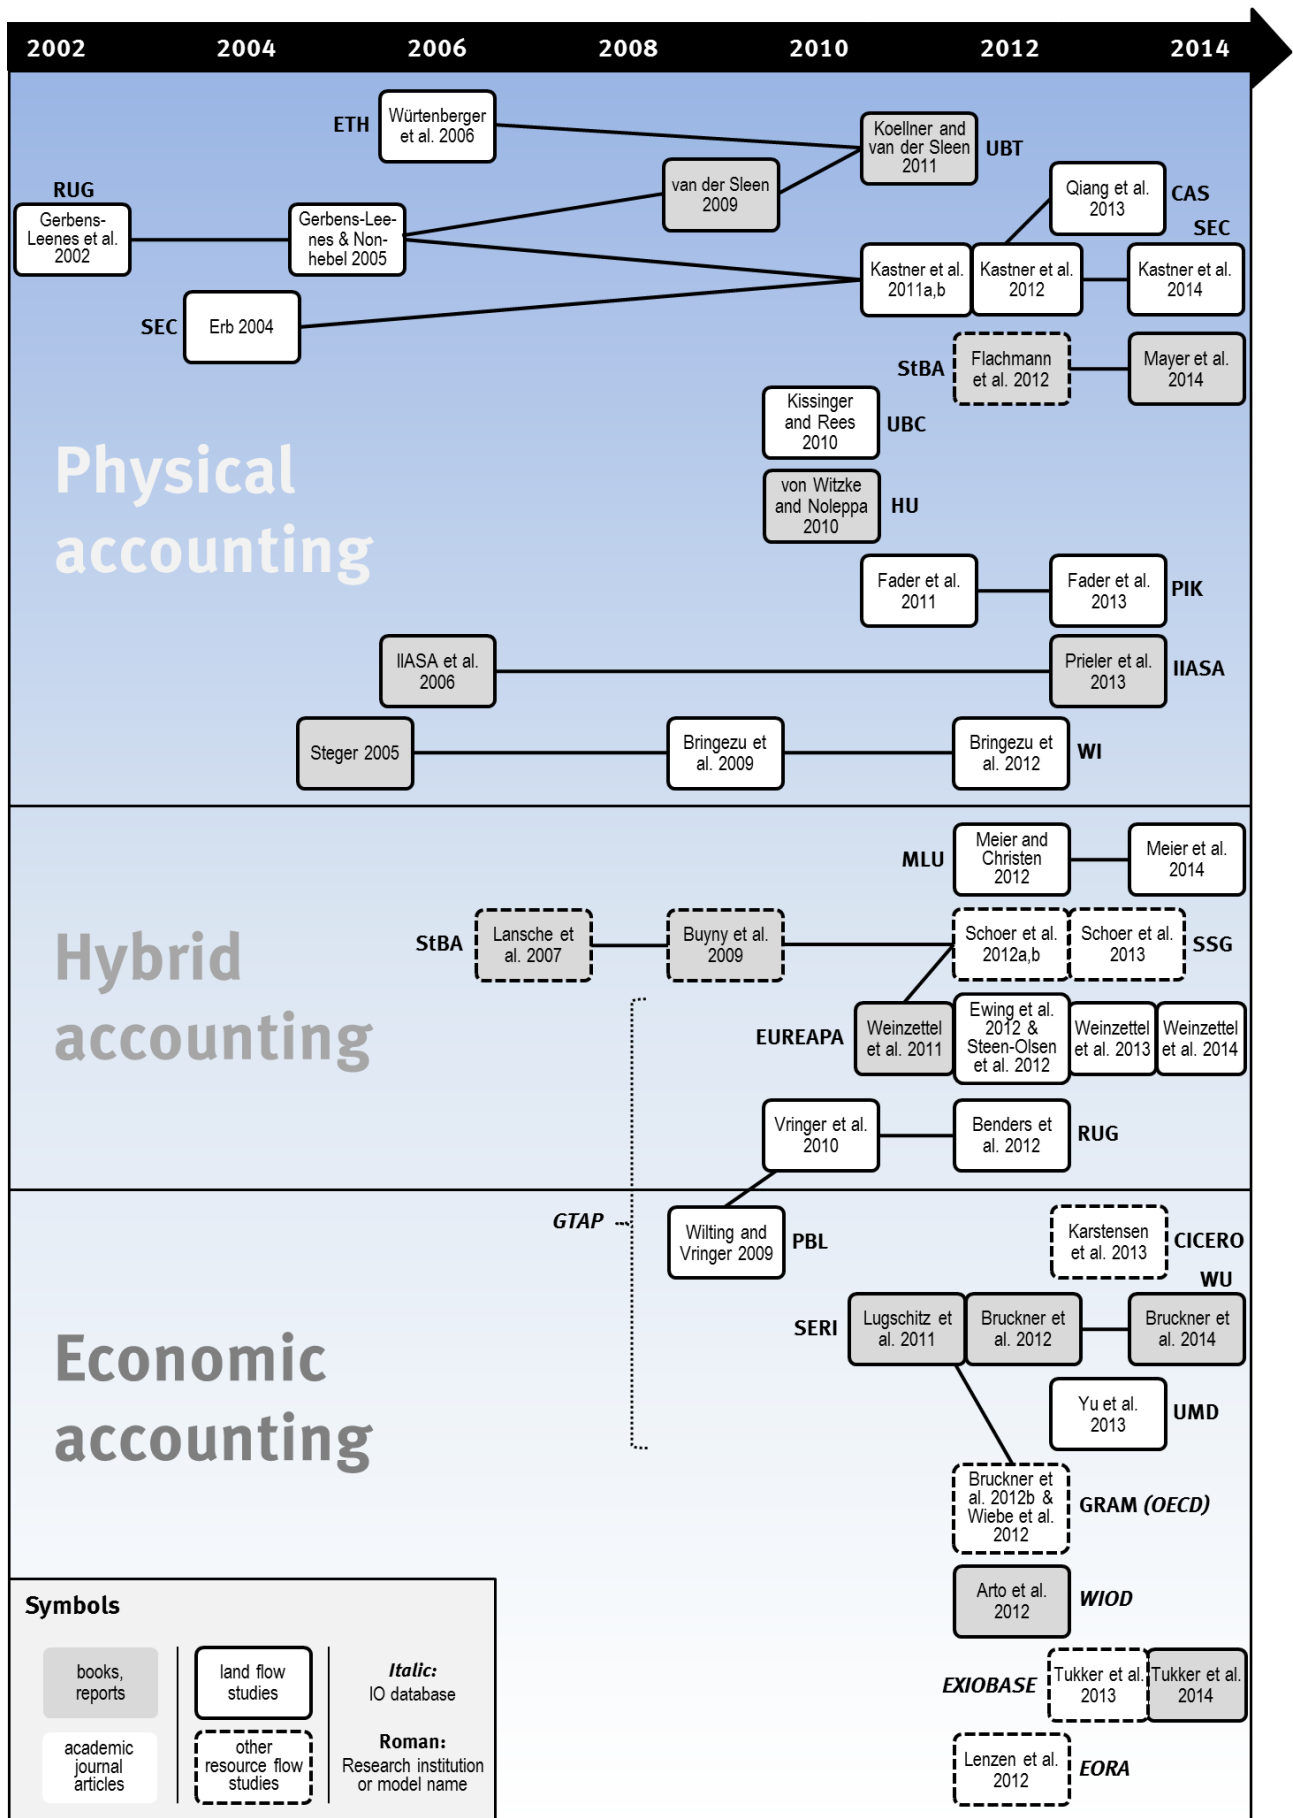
2002 2004 2006 2008 2010 2012 2014

ETH
Würtenberger et al. 2006

Koellner and van der Sleen 2011
UBT

RUG
Gerbens-Leenes et al. 2002

Gerbens-Leenes & Nonhebel 2005

van der Sleen 2009

Qiang et al. 2013
CAS

SEC

Kastner et al. 2011a,b
Kastner et al. 2012
Kastner et al. 2014

SEC
Erb 2004

StBA
Flachmann et al. 2012
Mayer et al. 2014

Kissinger and Rees 2010
UBC

von Witzke and Noleppa 2010
HU

Physical accounting

Fader et al. 2011
Fader et al. 2013
PIK

IIASA et al. 2006
Prieler et al. 2013
IIASA

Steger 2005
Bringezu et al. 2009
Bringezu et al. 2012
WI

MLU
Meier and Christen 2012
Meier et al. 2014

Hybrid accounting

StBA
Lansche et al. 2007
Buyny et al. 2009
Schoer et al. 2012a,b
Schoer et al. 2013
SSG

EUREAPA
Weinzettel et al. 2011
Ewing et al. 2012 & Steen-Olsen et al. 2012
Weinzettel et al. 2013
Weinzettel et al. 2014

Vringer et al. 2010
Benders et al. 2012
RUG

GTAP
Wilting and Vringer 2009
PBL

Karstensen et al. 2013
CICERO

WU

SERI
Lugschitz et al. 2011
Bruckner et al. 2012
Bruckner et al. 2014

Economic accounting

Yu et al. 2013
UMD

Bruckner et al. 2012b & Wiebe et al. 2012
GRAM (OECD)

Arto et al. 2012
WIOD

EXIOBASE
Tukker et al. 2013
Tukker et al. 2014

Lenzen et al. 2012
EORA

Symbols
books, reports
academic journal articles
land flow studies
other resource flow studies
Italic: IO database
Roman: Research institution or model name